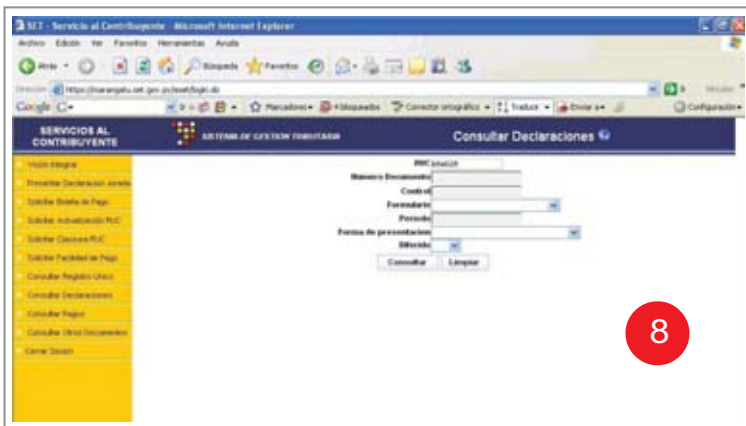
SET - Servicio al Contribuyente - Microsoft Internet Explorer

Archivo Edición Ver Favoritos Herramientas Ayuda

Atrás Búsqueda Favoritos

Dirección https://marangatu.set.gov.py/eset/login.do

Google G- Marcadores Bloqueados Corrector ortográfico Traducir Enviar a Configuración

SERVICIOS AL CONTRIBUYENTE

SISTEMA DE GESTION TRIBUTARIA

Consultar Declaraciones

Visión Integral
Presentar Declaración Jurada
Solicitar Boleta de Pago
Solicitar Actualización RUC
Solicitar Clausura RUC
Solicitar Facilidad de Pago
Consultar Registro Único
Consultar Declaraciones
Consultar Pagos
Consultar Otros Documentos
Cerrar Sesión

RUC
Número Documento
Control
Formulario
Periodo
Forma de presentación
Diferido

Consultar Limpiar

8